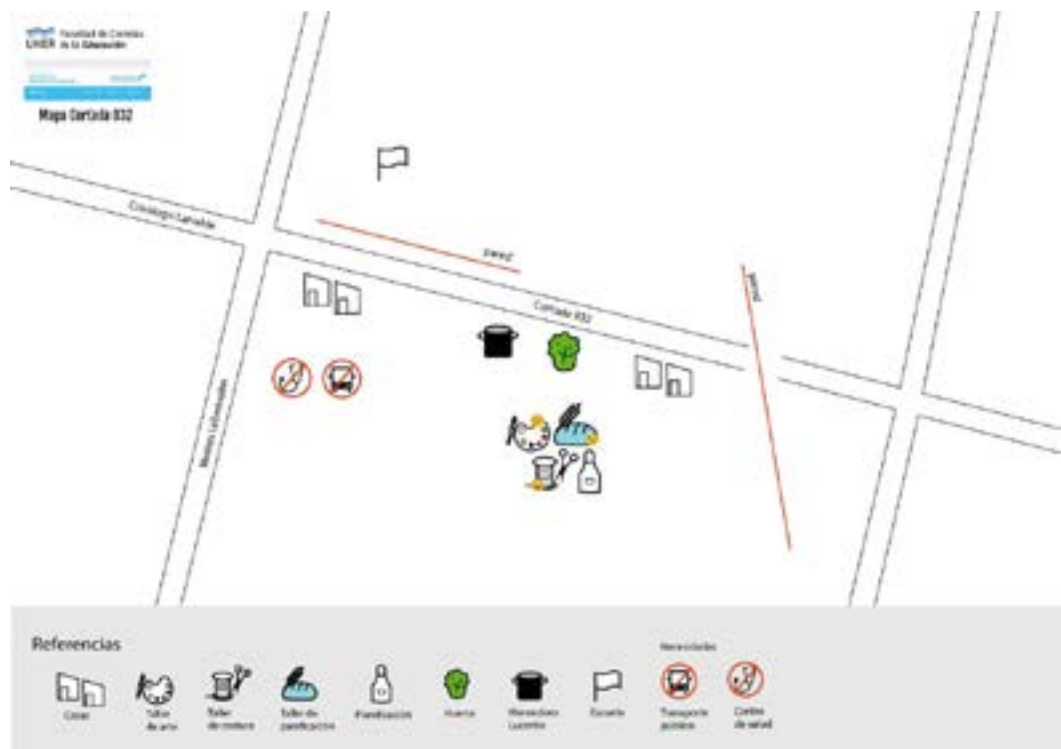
UNER Facultad de Ciencias de la Educación

Mapa Cortada 832

Cristóbal Lamadrid

Pared

Cortada 832

Pared

Monseñor Lasfilantelo

Referencias

Casas

Taller de arte

Taller de costura

Taller de panificación

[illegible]

Huerta

Merendero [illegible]

Escuela

Necesidades

Transporte público

Centro de salud